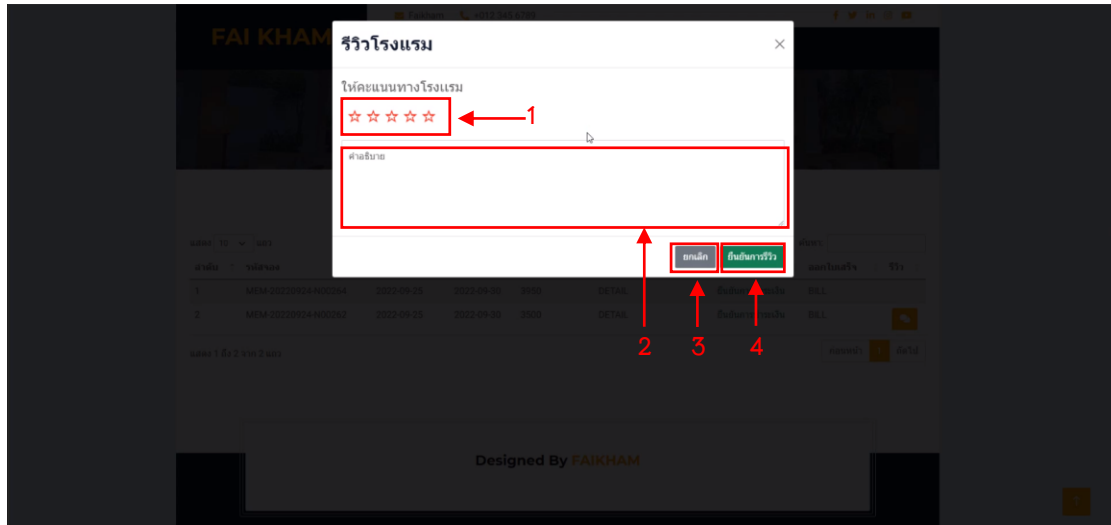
FAI KHAM

รีวิวโรงแรม

×

ให้คะแนนทางโรงแรม

☆☆☆☆☆

1

คำอธิบาย

ยกเลิก

ยืนยันการรีวิว

2

3

4

ลำดับ

รหัสจอง

ออกใบเสร็จ

รีวิว

1

MEM-20220924-N00264

2022-09-25

2022-09-30

DETAIL

BILL

2

MEM-20220924-N00262

2022-09-25

2022-09-30

DETAIL

BILL

Designed By FAIKHAM